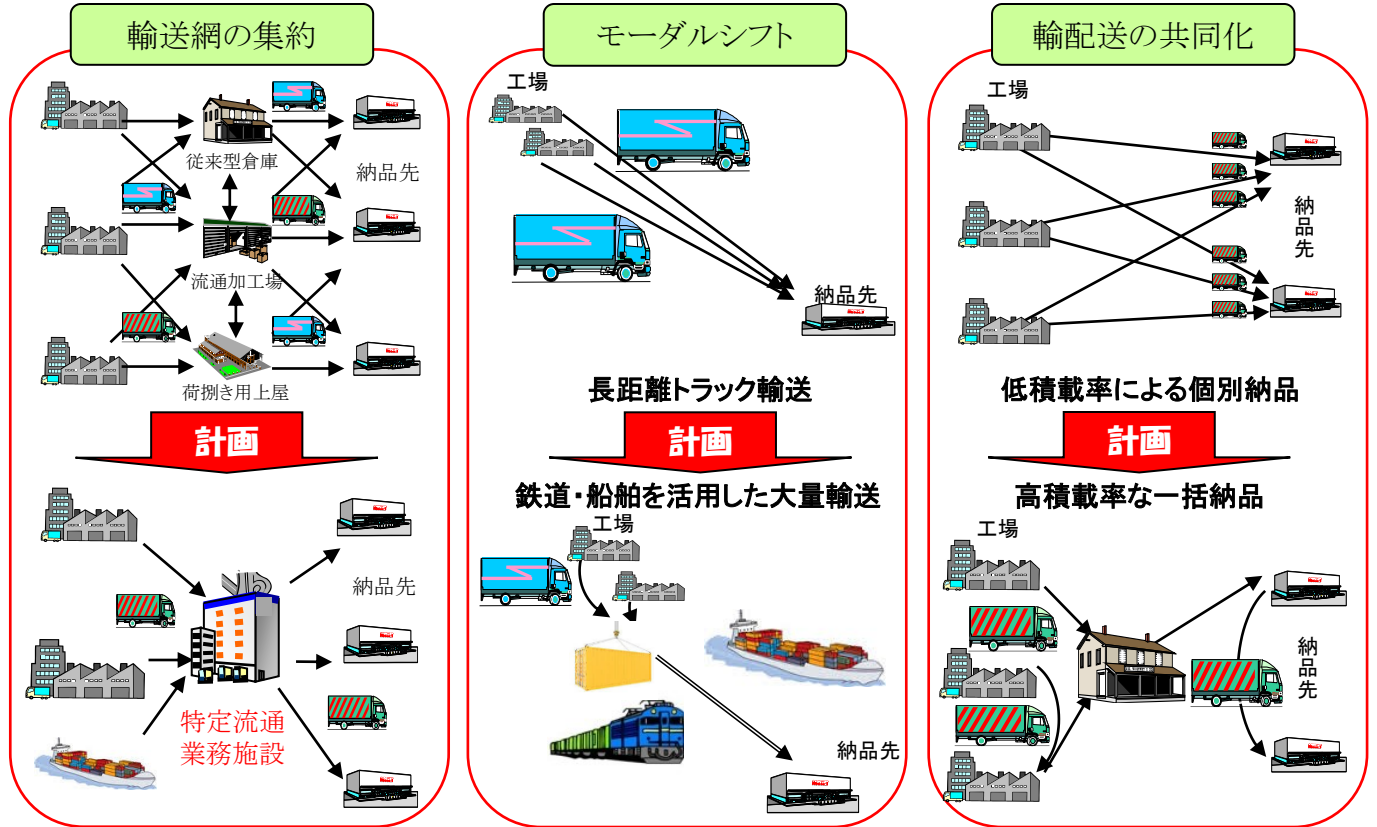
輸送網の集約

従来型倉庫

納品先

流通加工場

荷捌き用上屋

計画

納品先

特定流通業務施設

モーダルシフト

工場

納品先

長距離トラック輸送

計画

鉄道・船舶を活用した大量輸送

工場

納品先

輸配送の共同化

工場

納品先

低積載率による個別納品

計画

高積載率な一括納品

工場

納品先